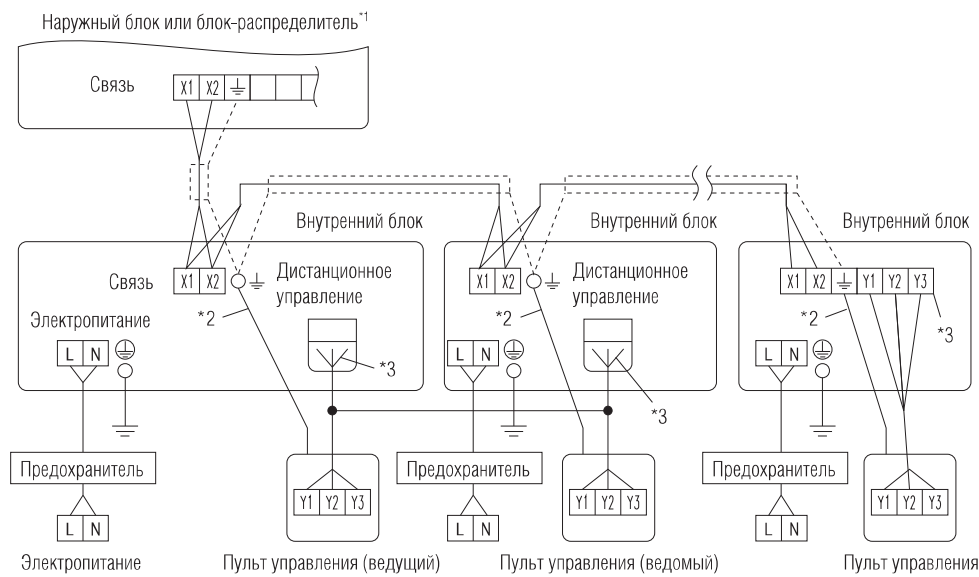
Наружный блок или блок-распределитель*1

Связь

X1 X2

Внутренний блок

Внутренний блок

Внутренний блок

Связь

X1 X2

Дистанционное управление

X1 X2

Дистанционное управление

X1 X2 Y1 Y2 Y3

Электропитание

*2

*2

*2

*3

L N

*3

L N

*3

L N

Предохранитель

Y1 Y2 Y3

Предохранитель

Y1 Y2 Y3

Предохранитель

Y1 Y2 Y3

L N

L N

L N

Электропитание

Пульт управления (ведущий)

Пульт управления (ведомый)

Пульт управления